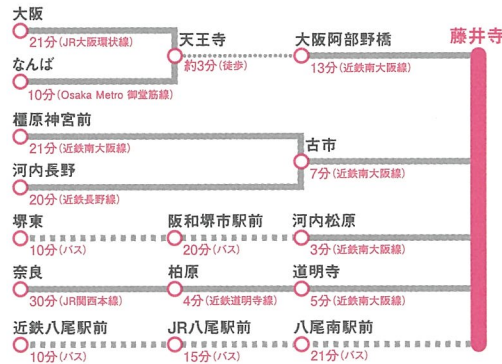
大阪
21分（JR大阪環状線）
なんば
10分（Osaka Metro 御堂筋線）
天王寺
約3分（徒歩）
大阪阿部野橋
13分（近鉄南大阪線）
藤井寺

橿原神宮前
21分（近鉄南大阪線）
河内長野
20分（近鉄長野線）
古市
7分（近鉄南大阪線）

堺東
10分（バス）
阪和堺市駅前
20分（バス）
河内松原
3分（近鉄南大阪線）

奈良
30分（JR関西本線）
柏原
4分（近鉄道明寺線）
道明寺
5分（近鉄南大阪線）

近鉄八尾駅前
10分（バス）
JR八尾駅前
15分（バス）
八尾南駅前
21分（バス）